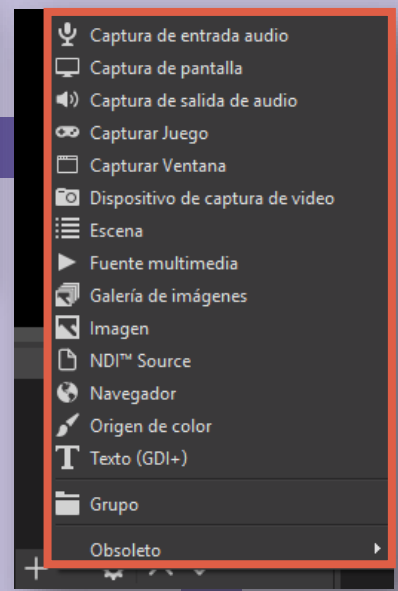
Captura de entrada audio
Captura de pantalla
Captura de salida de audio
Capturar Juego
Capturar Ventana
Dispositivo de captura de video
Escena
Fuente multimedia
Galería de imágenes
Imagen
NDI™ Source
Navegador
Origen de color
Texto (GDI+)
Grupo
Obsoleto